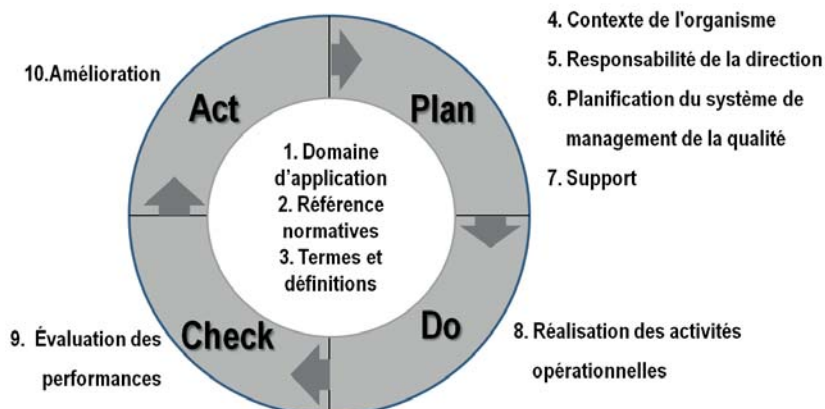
4. Contexte de l'organisme

5. Responsabilité de la direction

6. Planification du système de management de la qualité

7. Support

10.Amélioration

Act

Plan

1. Domaine d'application
2. Référence normatives
3. Termes et définitions

Check

Do

9. Évaluation des performances

8. Réalisation des activités opérationnelles